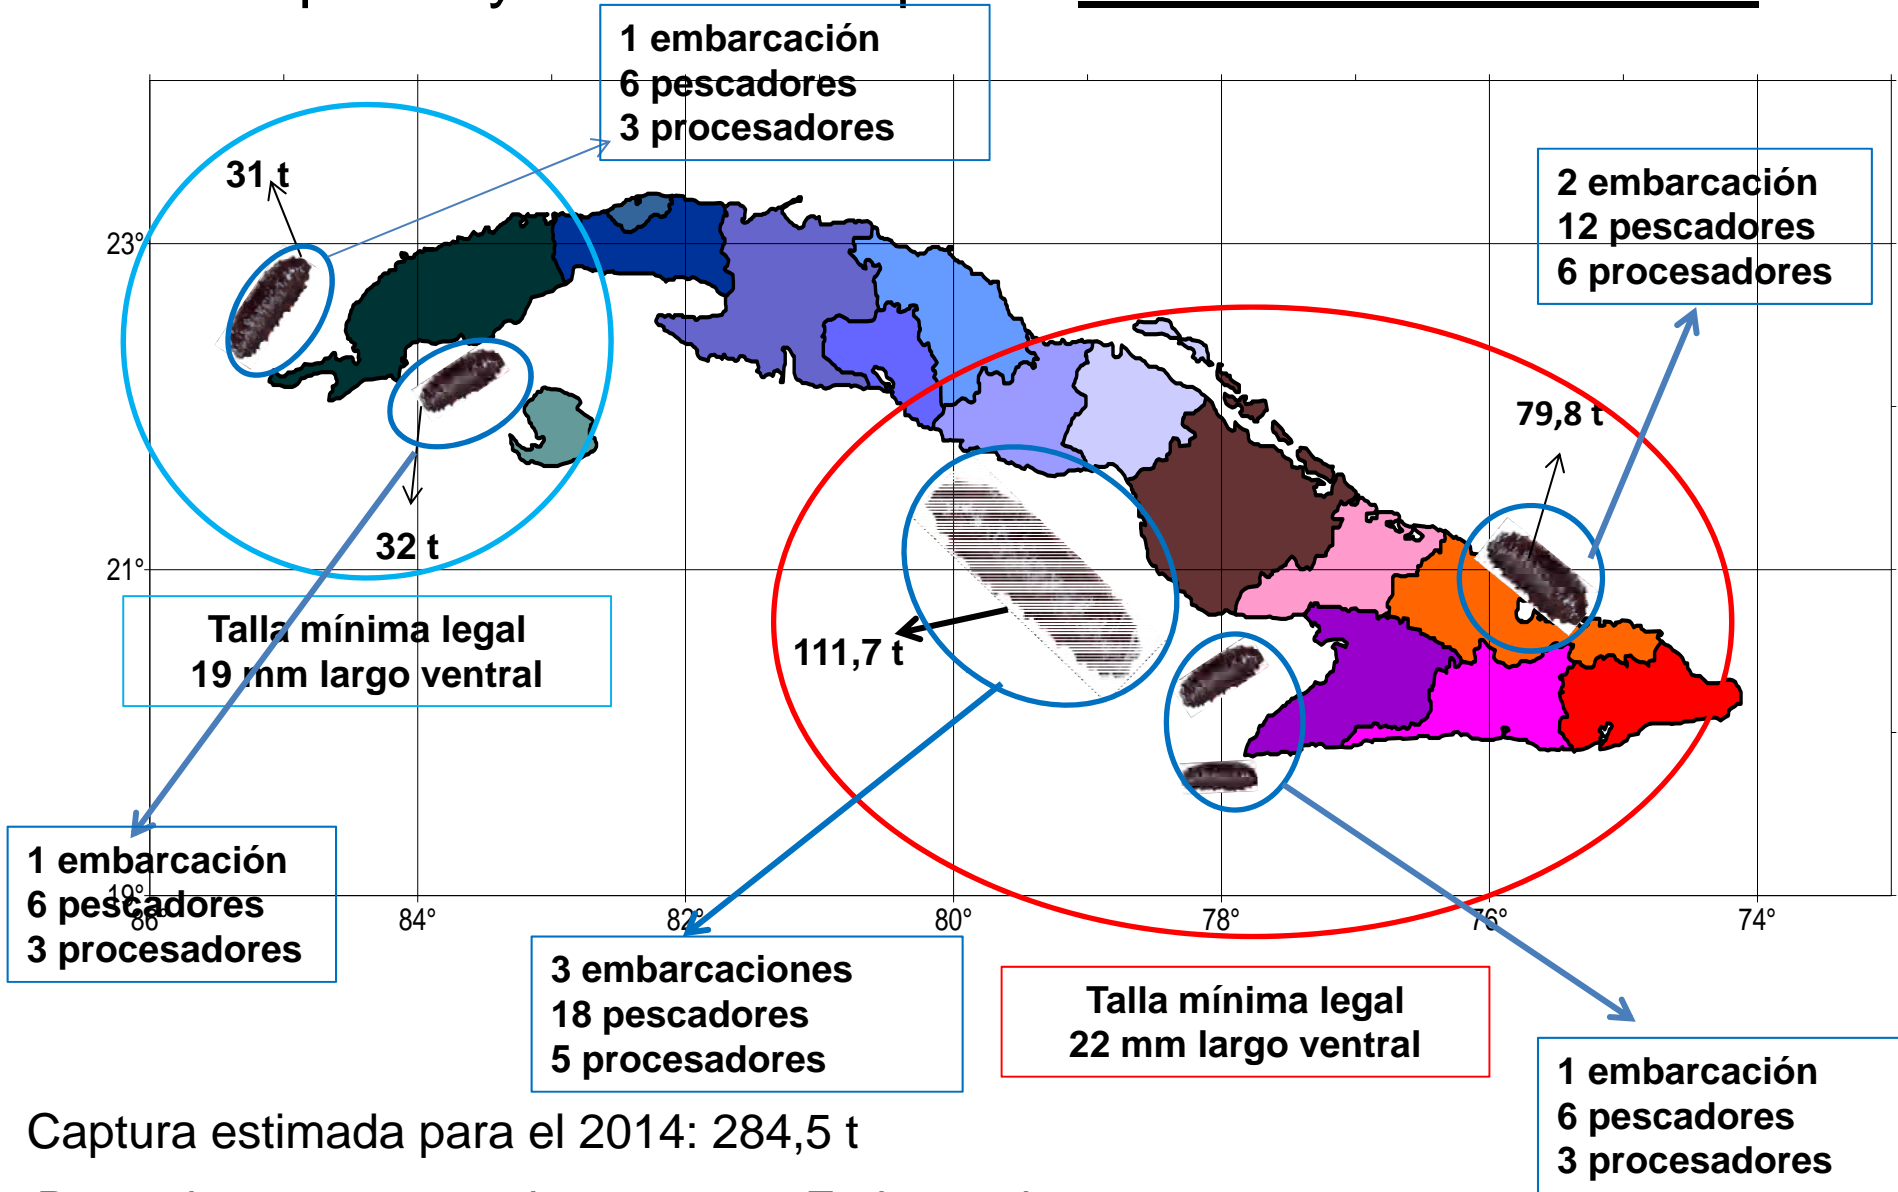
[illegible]

1 embarcación
6 pescadores
3 procesadores

2 embarcación
12 pescadores
6 procesadores

23°

31 t

79,8 t

32 t

21°

Talla mínima legal
19 mm largo ventral

111,7 t

1 embarcación
6 pescadores
3 procesadores

19°
86°

84°

82°

80°

78°

76°

74°

3 embarcaciones
18 pescadores
5 procesadores

Talla mínima legal
22 mm largo ventral

1 embarcación
6 pescadores
3 procesadores

Captura estimada para el 2014: 284,5 t

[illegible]